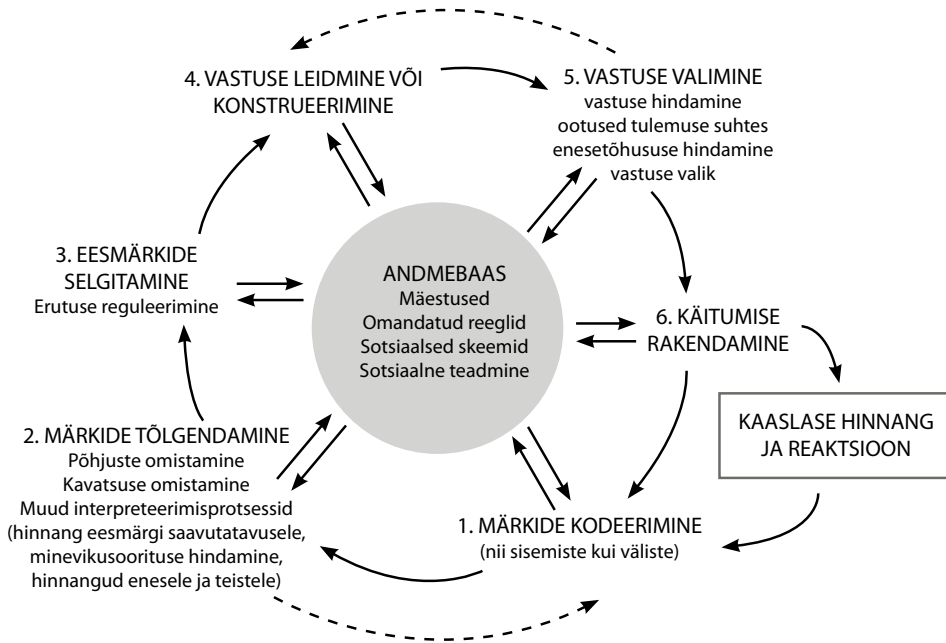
4. VASTUSE LEIDMINE VÕI KONSTRUEERIMINE

5. VASTUSE VALIMINE
vastuse hindamine
ootused tulemuse suhtes
enesetõhususe hindamine
vastuse valik

3. EESMÄRKIDE SELGITAMINE
Erutuse reguleerimine

ANDMEBAAS
Mäestused
Omandatud reeglid
Sotsiaalsed skeemid
Sotsiaalne teadmine

6. KÄITUMISE RAKENDAMINE

KAASLASE HINNANG JA REAKTSIOON

2. MÄRKIDE TÕLGENDAMINE
Põhjuste omistamine
Kavatsuse omistamine
Muud interpreteerimisprotsessid
(hinnang eesmärgi saavutatavusele, minevikusooritusе hindamine, hinnangud enesele ja teistele)

1. MÄRKIDE KODEERIMINE
(nii sisemiste kui väliste)